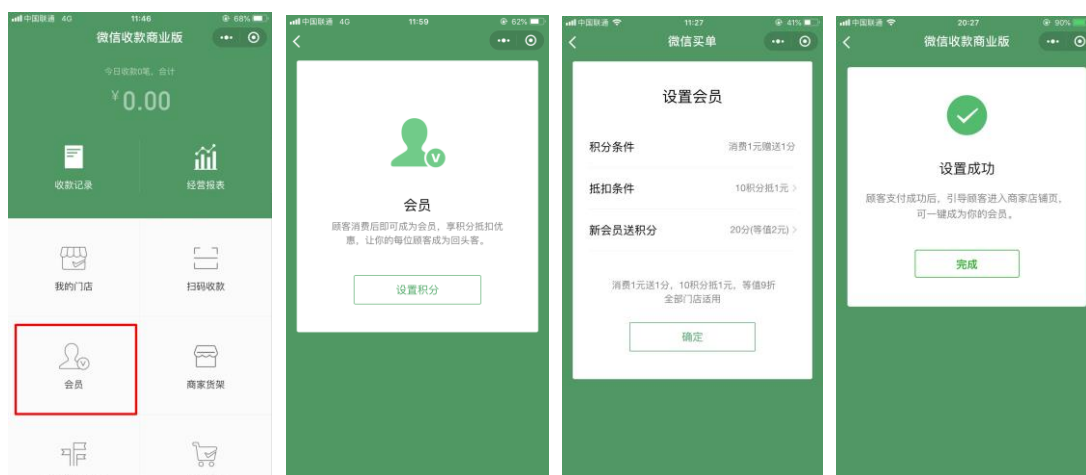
中国联通 4G 11:46 68%
微信收款商业版
今日收款0笔，合计
¥0.00
收款记录
经营报表
我的门店
扫码收款
会员
商家货架

中国联通 4G 11:59 62%
会员
顾客消费后即可成为会员，享积分抵扣优惠，让你的每位顾客成为回头客。
设置积分

中国联通 11:27 41%
微信买单
设置会员
积分条件 消费1元赠送1分
抵扣条件 10积分抵1元
新会员送积分 20分(等值2元)
消费1元送1分，10积分抵1元，等值9折
全部门店适用
确定

中国联通 20:27 90%
微信收款商业版
设置成功
顾客支付成功后，引导顾客进入商家店铺页，可一键成为你的会员。
完成